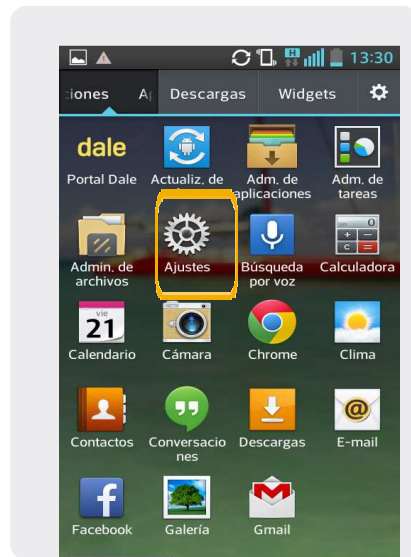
13:30

ciones A Descargas Widgets

dale
Portal Dale
Actualiz. de
Adm. de aplicaciones
Adm. de tareas
Admin. de archivos
Ajustes
Búsqueda por voz
Calculadora
vie
21
Calendario
Cámara
Chrome
Clima
Contactos
Conversaciones
Descargas
E-mail
Facebook
Galería
Gmail